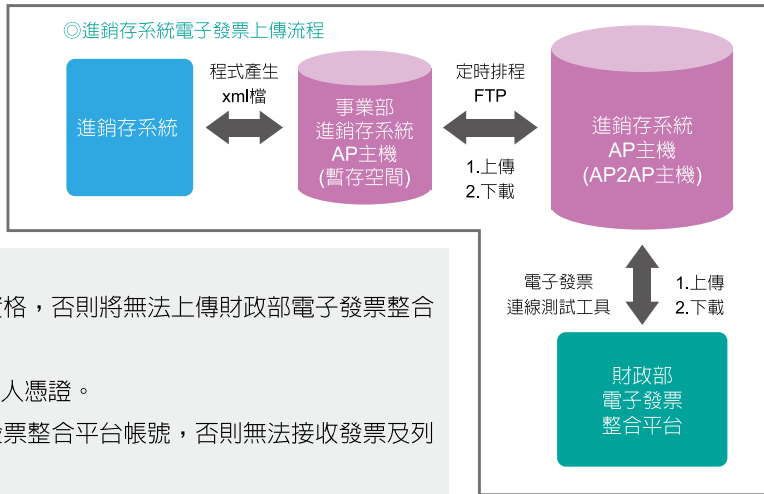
◎進銷存系統電子發票上傳流程

進銷存系統

程式產生
xml檔

事業部
進銷存系統
AP主機
(暫存空間)

定時排程
FTP

1.上傳
2.下載

進銷存系統
AP主機
(AP2AP主機)

電子發票
連線測試工具

1.上傳
2.下載

財政部
電子發票
整合平台

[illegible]格，否則將無法上傳財政部電子發票整合

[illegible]人憑證。

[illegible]票整合平台帳號，否則無法接收發票及列